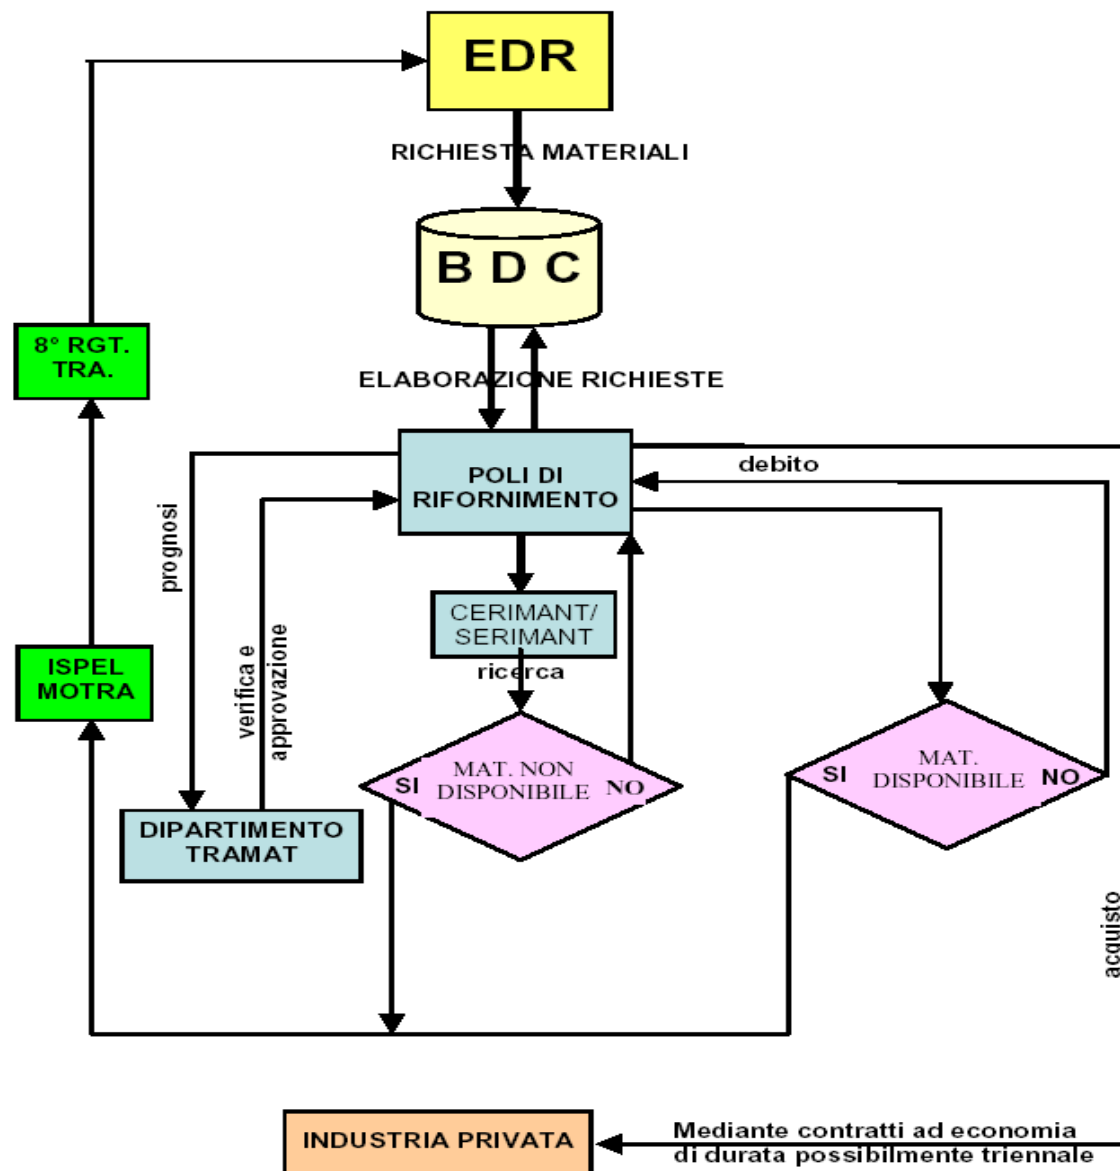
EDR

RICHIESTA MATERIALI

B D C

ELABORAZIONE RICHIESTE

8° RGT. TRA.

POLI DI RIFORNIMENTO

debito

prognosi

verifica e approvazione

CERIMANT/ SERIMANT

ricerca

ISPEL MOTRA

SI MAT. NON DISPONIBILE NO

SI MAT. DISPONIBILE NO

DIPARTIMENTO TRAMAT

acquisto

INDUSTRIA PRIVATA

Mediante contratti ad economia di durata possibilmente triennale